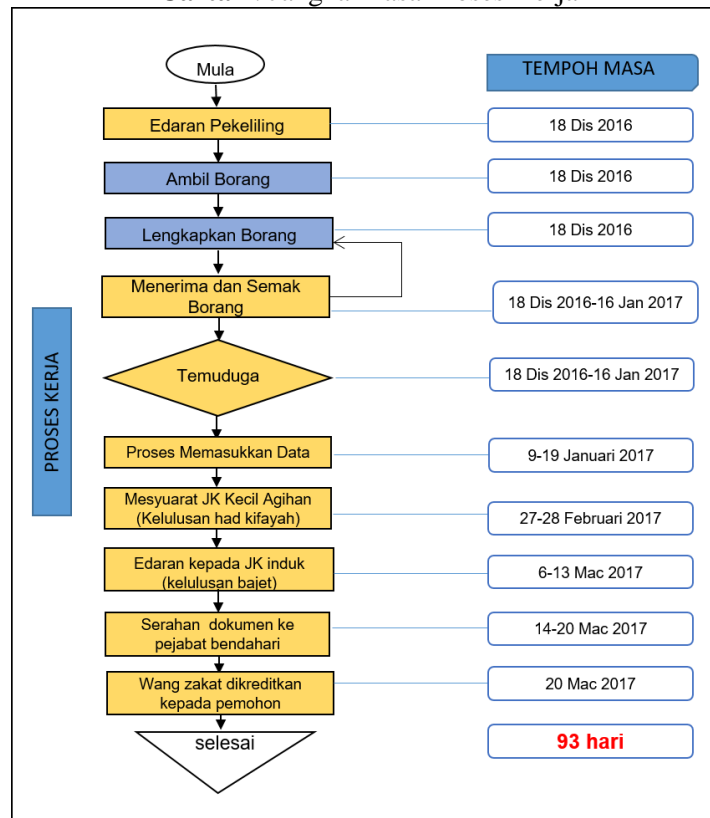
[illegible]

Mula

TEMPOH MASA

Edaran Pekeliling

18 Dis 2016

Ambil Borang

18 Dis 2016

Lengkapkan Borang

18 Dis 2016

Menerima dan Semak Borang

18 Dis 2016-16 Jan 2017

PROSES KERJA

Temuduga

18 Dis 2016-16 Jan 2017

Proses Memasukkan Data

9-19 Januari 2017

Mesyuarat JK Kecil Agihan (Kelulusan had kifayah)

27-28 Februari 2017

Edaran kepada JK induk (kelulusan bajet)

6-13 Mac 2017

Serahan dokumen ke pejabat bendahari

14-20 Mac 2017

Wang zakat dikreditkan kepada pemohon

20 Mac 2017

selesai

93 hari